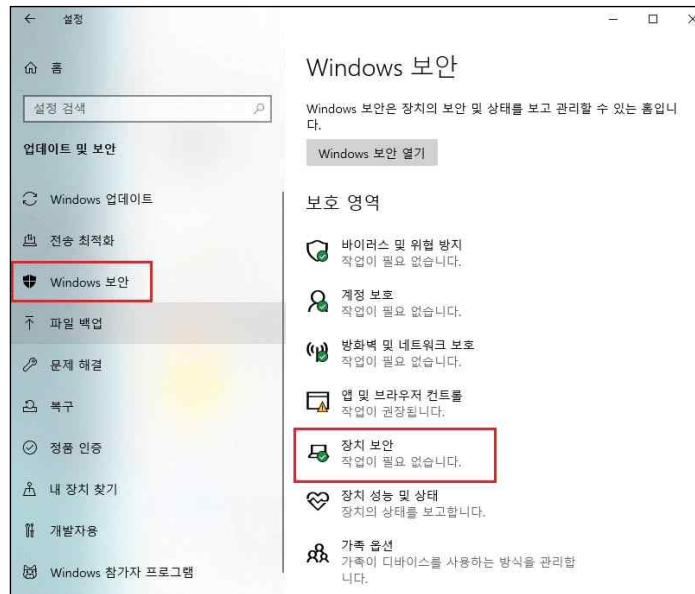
설정

홈

설정 검색

업데이트 및 보안

Windows 업데이트

전송 최적화

Windows 보안

파일 백업

문제 해결

복구

정품 인증

내 장치 찾기

개발자용

Windows 참가자 프로그램

Windows 보안

Windows 보안은 장치의 보안 및 상태를 보고 관리할 수 있는 홈입니다.

Windows 보안 열기

보호 영역

바이러스 및 위협 방지
작업이 필요 없습니다.

계정 보호
작업이 필요 없습니다.

방화벽 및 네트워크 보호
작업이 필요 없습니다.

앱 및 브라우저 컨트롤
작업이 권장됩니다.

장치 보안
작업이 필요 없습니다.

장치 성능 및 상태
장치의 상태를 보고합니다.

가족 옵션
가족이 디바이스를 사용하는 방식을 관리합니다.